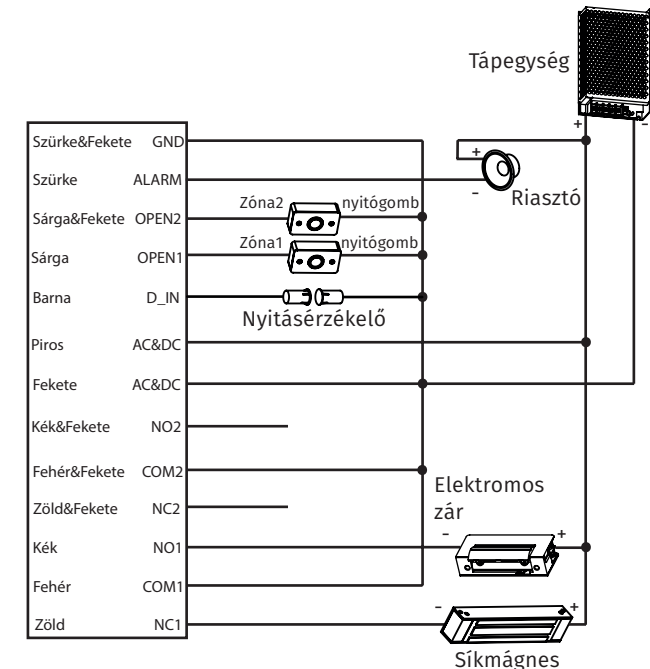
Tápegység

+ -

| Szürke&Fekete | GND |
|---|---|
| Szürke | ALARM |
| Sárga&Fekete | OPEN2 |
| Sárga | OPEN1 |
| Barna | D_IN |
| Piros | AC&DC |
| Fekete | AC&DC |
| Kék&Fekete | NO2 |
| Fehér&Fekete | COM2 |
| Zöld&Fekete | NC2 |
| Kék | NO1 |
| Fehér | COM1 |
| Zöld | NC1 |

+ -
Riasztó

Zóna2 nyitógomb

Zóna1 nyitógomb

Nyitásérzékelő

Elektromos zár

- +

- +

Síkmágnes